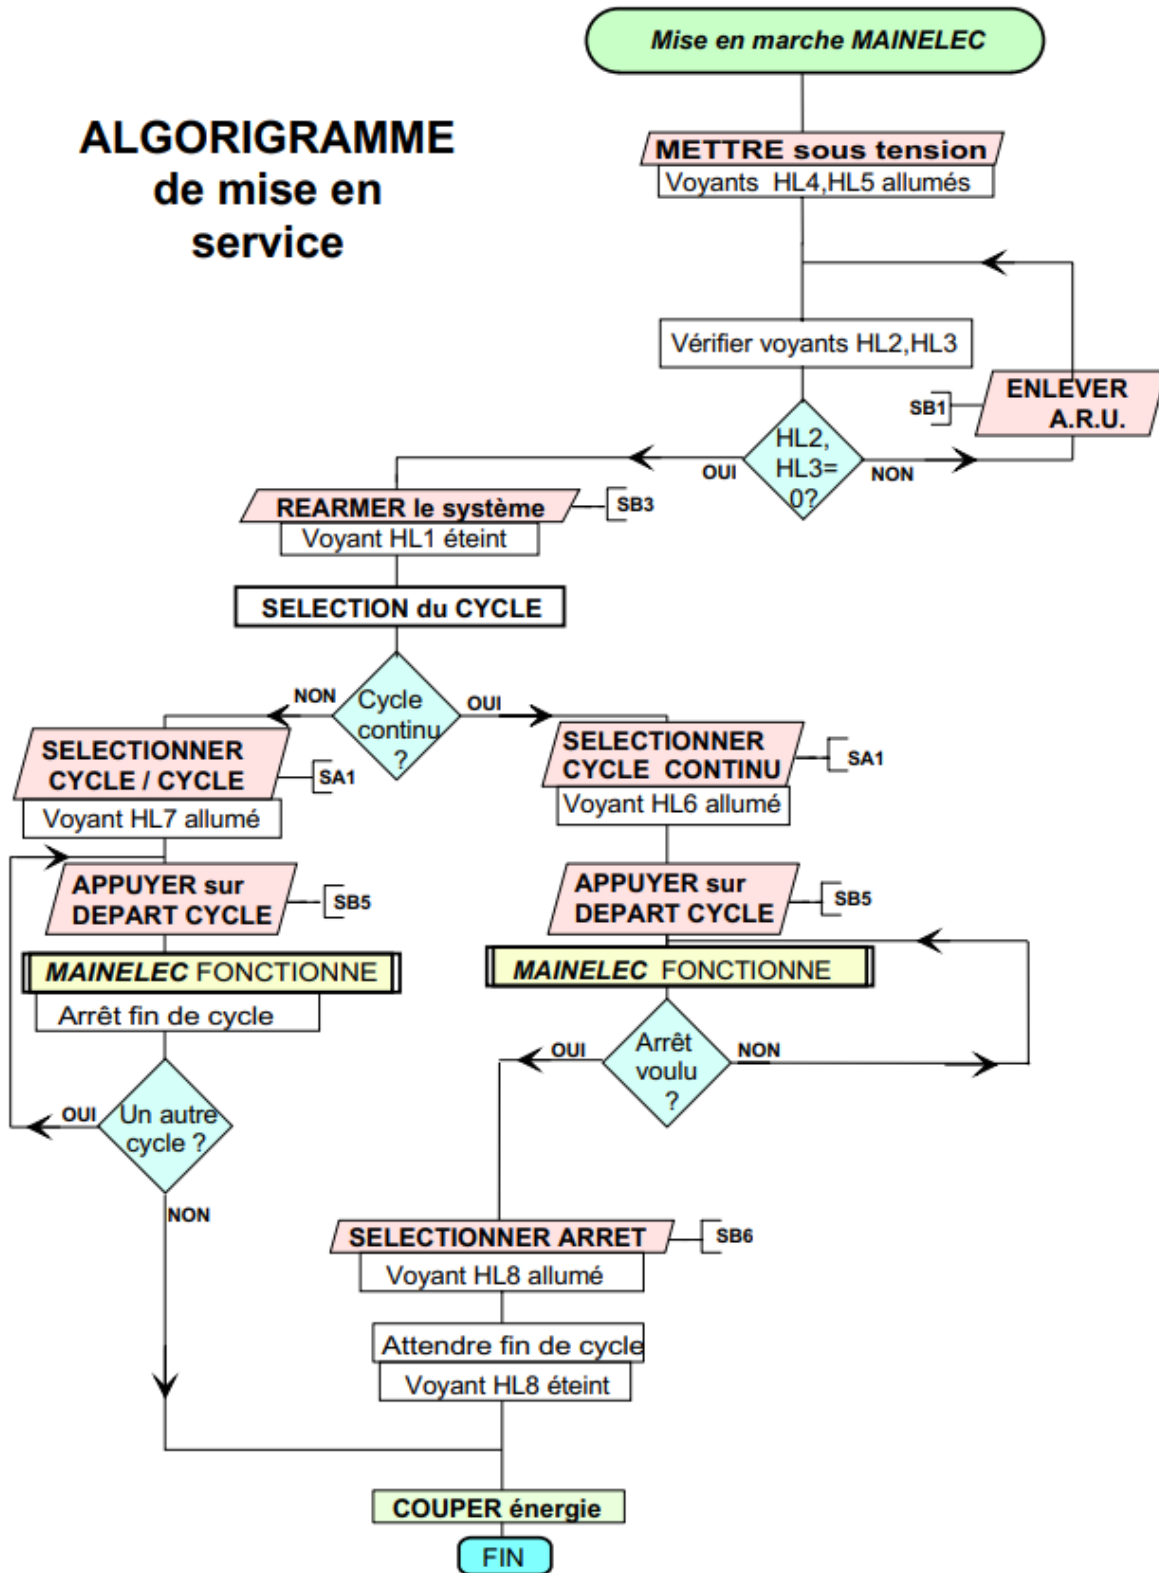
ALGORIGRAMME de mise en service

Mise en marche MAINELEC

METTRE sous tension

Voyants HL4,HL5 allumés

Vérifier voyants HL2,HL3

SB1

ENLEVER A.R.U.

HL2, HL3= 0?

OUI

NON

REARMER le système

SB3

Voyant HL1 éteint

SELECTION du CYCLE

NON

Cycle continu ?

OUI

SELECTIONNER CYCLE / CYCLE

SA1

Voyant HL7 allumé

APPUYER sur DEPART CYCLE

SB5

MAINELEC FONCTIONNE

Arrêt fin de cycle

OUI

Un autre cycle ?

NON

SELECTIONNER CYCLE CONTINU

SA1

Voyant HL6 allumé

APPUYER sur DEPART CYCLE

SB5

MAINELEC FONCTIONNE

OUI

Arrêt voulu ?

NON

SELECTIONNER ARRET

SB6

Voyant HL8 allumé

Attendre fin de cycle

Voyant HL8 éteint

COUPER énergie

FIN